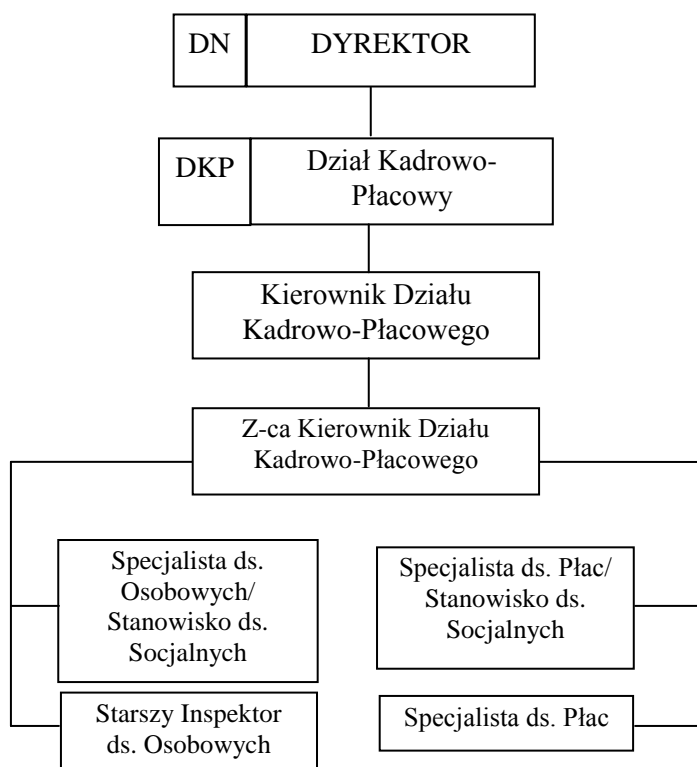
DN DYREKTOR

DKP Dział Kadrowo-Płacowy

Kierownik Działu Kadrowo-Płacowego

Z-ca Kierownik Działu Kadrowo-Płacowego

Specjalista ds. Osobowych/ Stanowisko ds. Socjalnych

Starszy Inspektor ds. Osobowych

Specjalista ds. Płac/ Stanowisko ds. Socjalnych

Specjalista ds. Płac